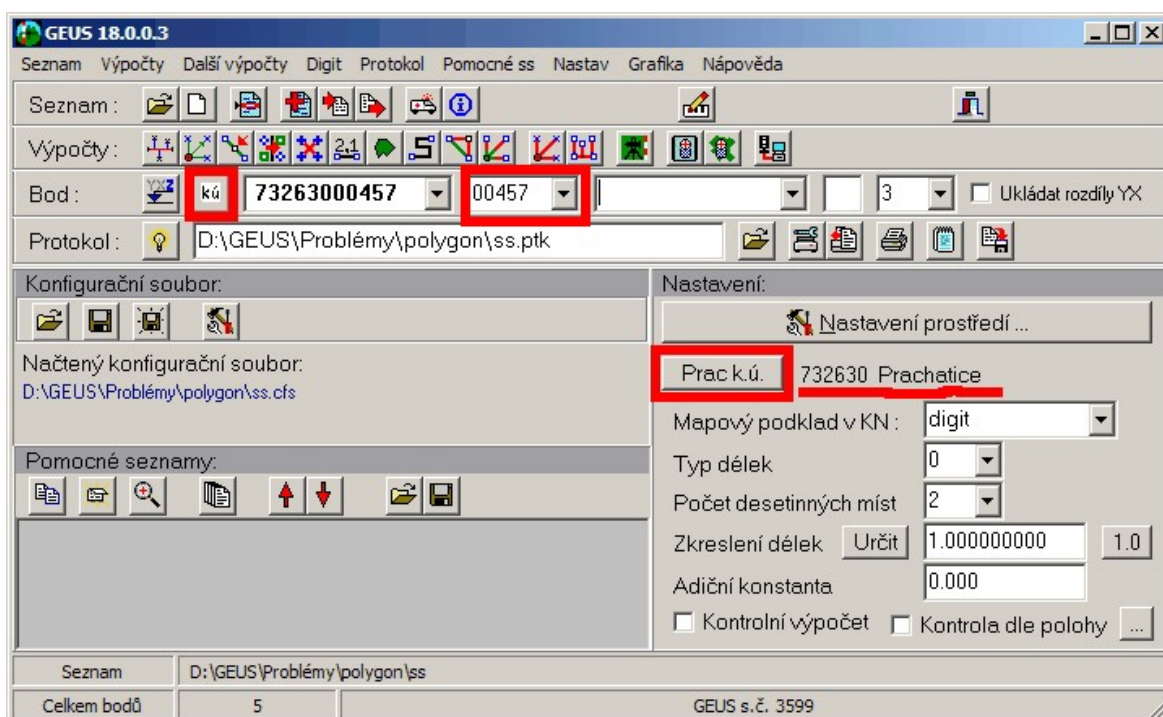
GEUS 18.0.0.3

Seznam Výpočty Další výpočty Digit Protokol Pomocné ss Nastav Grafika Nápověda

Seznam :

Výpočty :

Bod : kú 73263000457 00457 3 Ukládat rozdíly YX

Protokol : D:\GEUS\Problémy\polygon\ss.ptk

Konfigurační soubor:

Načtený konfigurační soubor:
D:\GEUS\Problémy\polygon\ss.cfs

Pomocné seznamy:

Nastavení:

Nastavení prostředí ...

Prac k.ú. 732630 Prachatice

Mapový podklad v KN : digit

Typ délek 0

Počet desetinných míst 2

Zkreslení délek Určit 1.000000000 1.0

Adiční konstanta 0.000

Kontrolní výpočet Kontrola dle polohy ...

| Seznam | D:\GEUS\Problémy\polygon\ss | |
|---|---|---|
| Celkem bodů | 5 | GEUS s.č. 3599 |